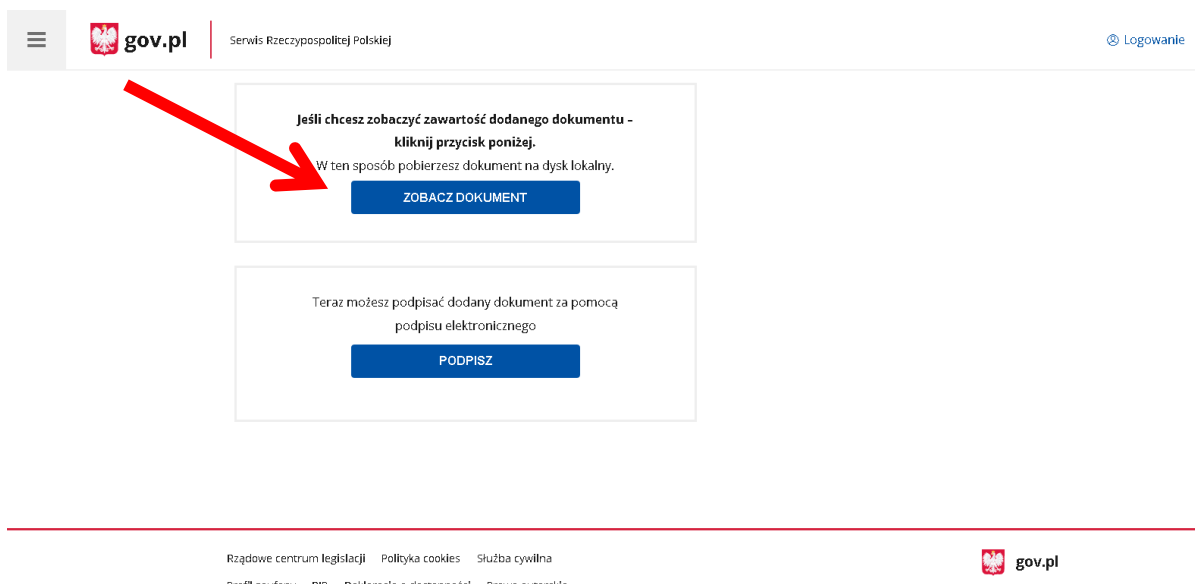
gov.pl
Serwis Rzeczypospolitej Polskiej
Logowanie

**Jeśli chcesz zobaczyć zawartość dodanego dokumentu – kliknij przycisk poniżej.**
W ten sposób pobierzesz dokument na dysk lokalny.

ZOBACZ DOKUMENT

Teraz możesz podpisać dodany dokument za pomocą podpisu elektronicznego

PODPISZ

Rządowe centrum legislacji Polityka cookies Służba cywilna
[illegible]
gov.pl